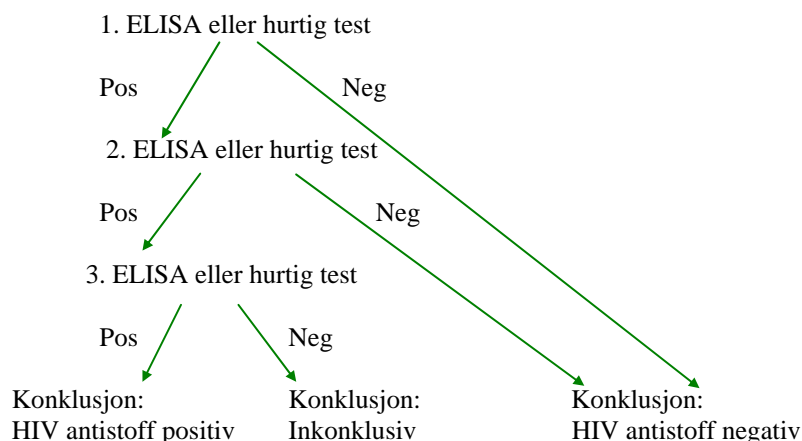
1. ELISA eller hurtig test

Pos

Neg

2. ELISA eller hurtig test

Pos

Neg

3. ELISA eller hurtig test

Pos

Neg

Konklusjon:
HIV antistoff positiv

Konklusjon:
Inkonklusiv

Konklusjon:
HIV antistoff negativ